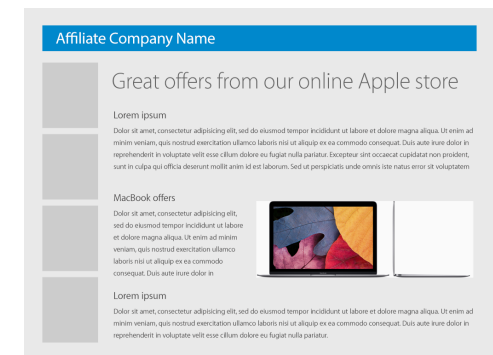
Affiliate Company Name

Great offers from our online Apple store

Lorem ipsum

Dolor sit amet, consectetur adipisicing elit, sed do eiusmod tempor incididunt ut labore et dolore magna aliqua. Ut enim ad minim veniam, quis nostrud exercitation ullamco laboris nisi ut aliquip ex ea commodo consequat. Duis aute irure dolor in reprehenderit in voluptate velit esse cillum dolore eu fugiat nulla pariatur. Excepteur sint occaecat cupidatat non proident, sunt in culpa qui officia deserunt mollit anim id est laborum. Sed ut perspiciatis unde omnis iste natus error sit voluptatem

MacBook offers

Dolor sit amet, consectetur adipisicing elit, sed do eiusmod tempor incididunt ut labore et dolore magna aliqua. Ut enim ad minim veniam, quis nostrud exercitation ullamco laboris nisi ut aliquip ex ea commodo consequat. Duis aute irure dolor in

Lorem ipsum

Dolor sit amet, consectetur adipisicing elit, sed do eiusmod tempor incididunt ut labore et dolore magna aliqua. Ut enim ad minim veniam, quis nostrud exercitation ullamco laboris nisi ut aliquip ex ea commodo consequat. Duis aute irure dolor in reprehenderit in voluptate velit esse cillum dolore eu fugiat nulla pariatur.